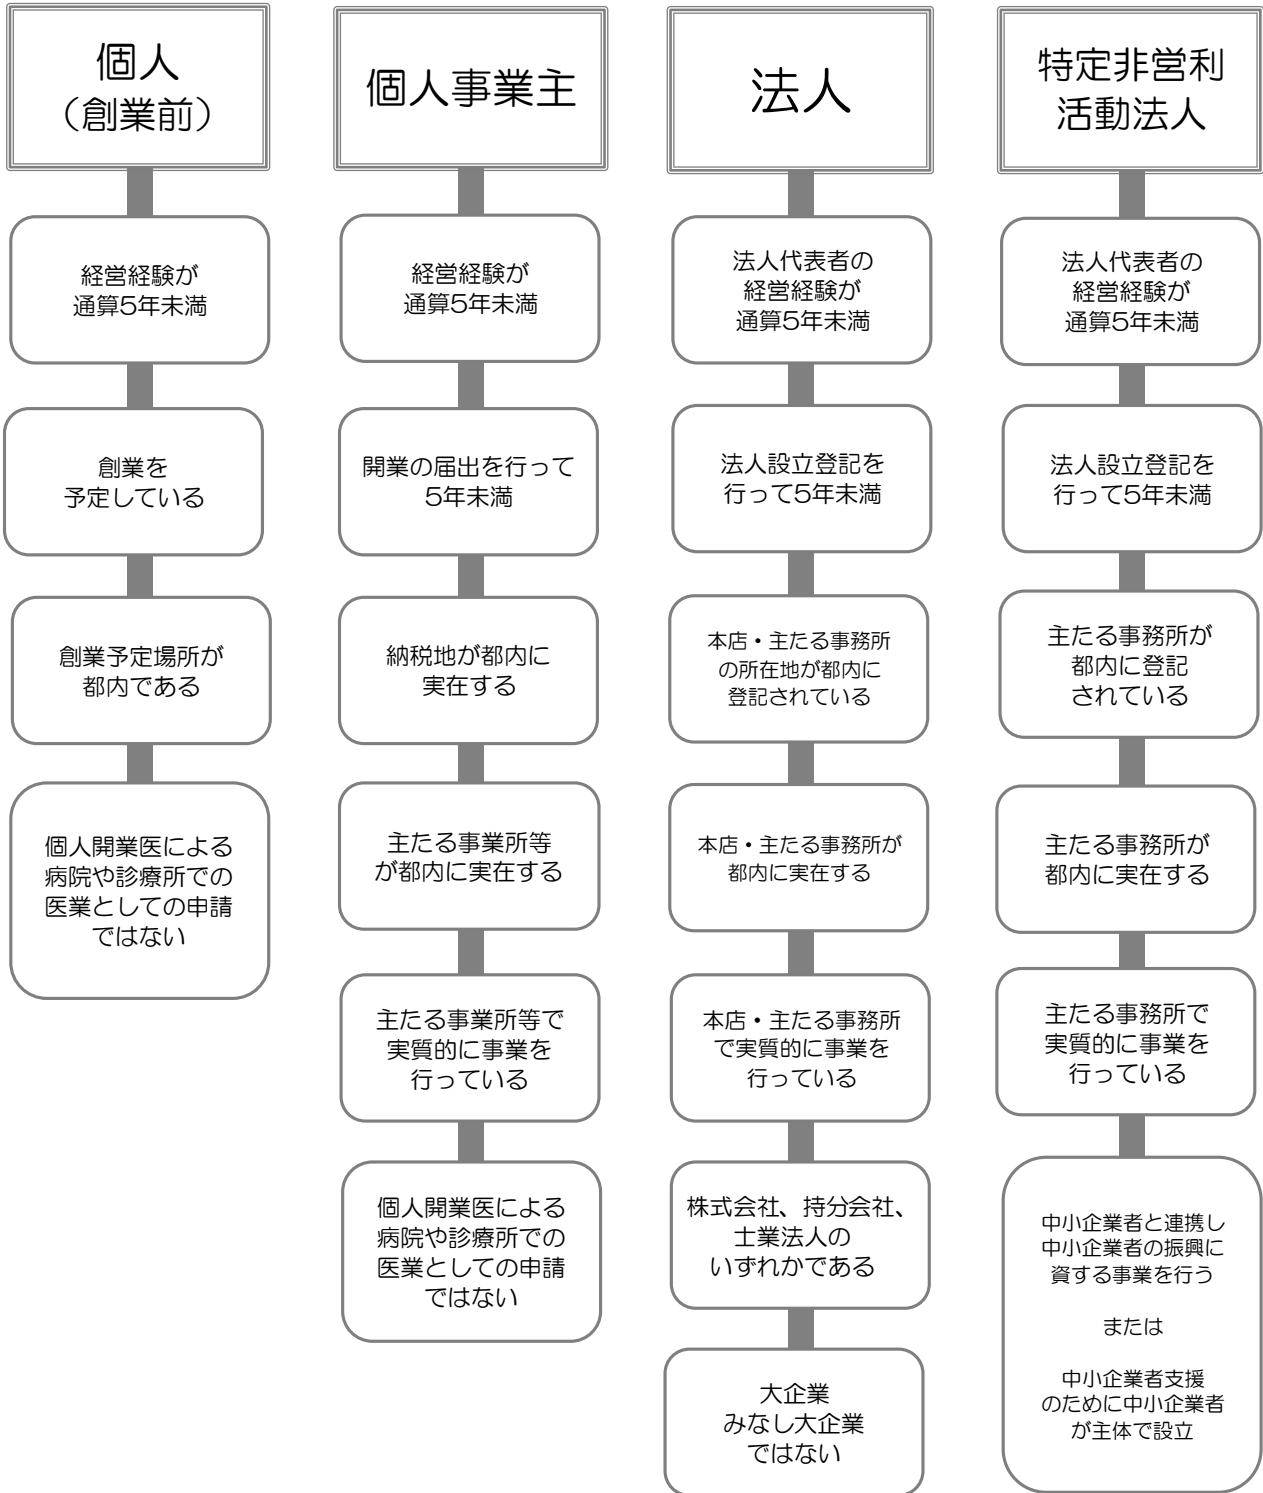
個人
（創業前）

経営経験が
通算5年未満

創業を
予定している

創業予定場所が
都内である

個人開業医による
病院や診療所での
医業としての申請
ではない

個人事業主

経営経験が
通算5年未満

開業の届出を行って
5年未満

納税地が都内に
実在する

主たる事業所等
が都内に実在する

主たる事業所等で
実質的に事業を
行っている

個人開業医による
病院や診療所での
医業としての申請
ではない

法人

法人代表者の
経営経験が
通算5年未満

法人設立登記を
行って5年未満

本店・主たる事務所
の所在地が都内に
登記されている

本店・主たる事務所が
都内に実在する

本店・主たる事務所
で実質的に事業を
行っている

株式会社、持分会社、
士業法人の
いずれかである

大企業
みなし大企業
ではない

特定非営利
活動法人

法人代表者の
経営経験が
通算5年未満

法人設立登記を
行って5年未満

主たる事務所が
都内に登記
されている

主たる事務所が
都内に実在する

主たる事務所で
実質的に事業を
行っている

中小企業者と連携し
中小企業者の振興に
資する事業を行う

または

中小企業者支援
のために中小企業者
が主体で設立